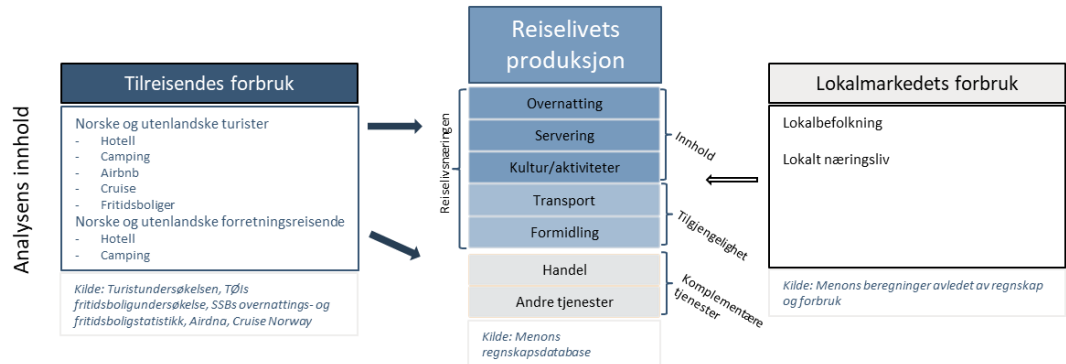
Analysens innhold

Tilreisendes forbruk

Norske og utenlandske turister
- Hotell
- Camping
- Airbnb
- Cruise
- Fritidsboliger
Norske og utenlandske forretningsreisende
- Hotell
- Camping

Kilde: Turistundersøkelsen, TØIs fritidsboligundersøkelse, SSBs overnattings- og fritidsboligstatistikk, Airdna, Cruise Norway

Reiselivets produksjon

Reiselivsnæringen

Overnatting
Servering
Kultur/aktiviteter
Transport
Formidling
Handel
Andre tjenester

Innhold
Tilgjengelighet
Komplementære tjenester

Kilde: Menons regnskapsdatabase

Lokalmarkedets forbruk

Lokalbefolkning

Lokalt næringsliv

Kilde: Menons beregninger avledet av regnskap og forbruk